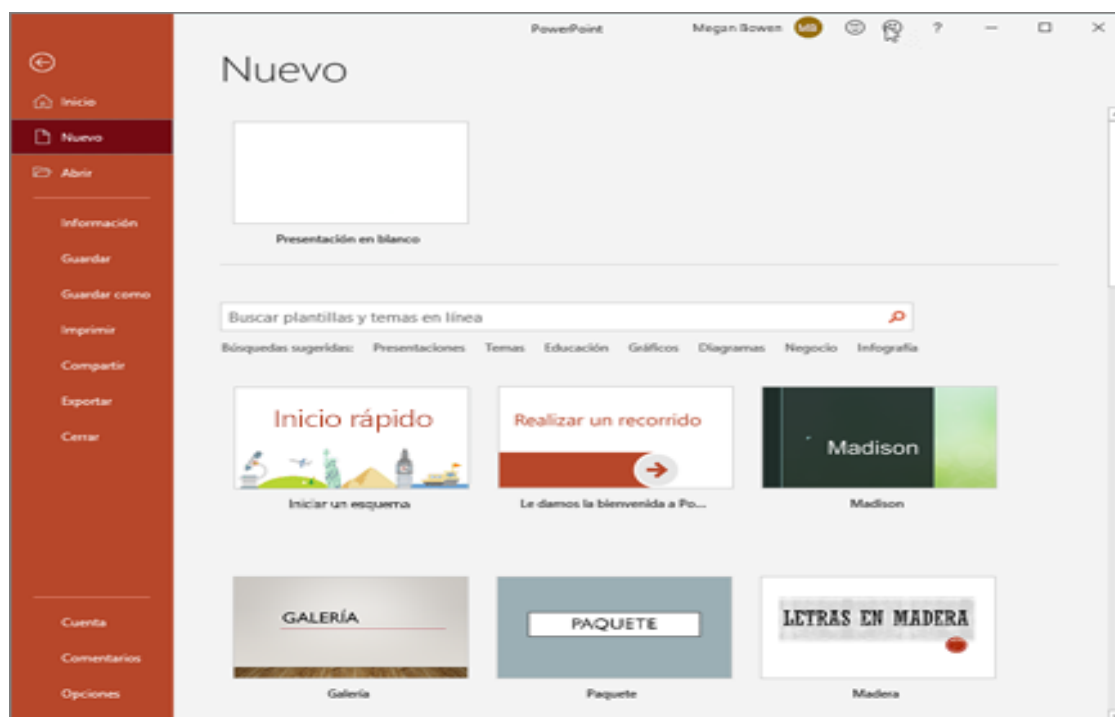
PowerPoint

Megan Bowen MB

?

Inicio
Nuevo
Abrir

Información
Guardar
Guardar como
Imprimir
Compartir
Exportar
Cerrar

Cuenta
Comentarios
Opciones

Nuevo

Presentación en blanco

Buscar plantillas y temas en línea

Búsquedas sugeridas: Presentaciones Temas Educación Gráficos Diagramas Negocio Infografía

Inicio rápido
Iniciar un esquema

Realizar un recorrido
Le damos la bienvenida a Po...

Madison
Madison

GALERÍA
Galería

PAQUETE
Paquete

LETRAS EN MADERA
Madera